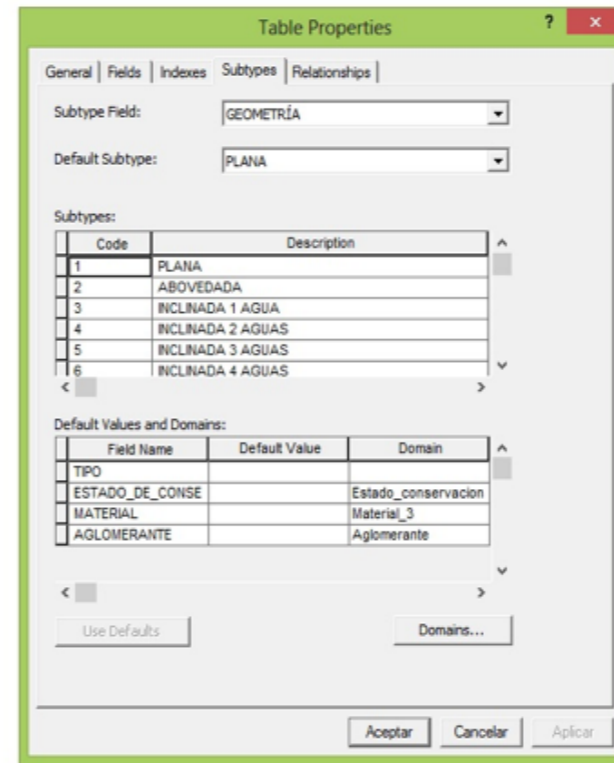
Table Properties

?

General | Fields | Indexes | Subtypes | Relationships

Subtype Field: GEOMETRÍA

Default Subtype: PLANA

Subtypes:

| Code | Description |
|---|---|
| 1 | PLANA |
| 2 | ABOVEDADA |
| 3 | INCLINADA 1 AGUA |
| 4 | INCLINADA 2 AGUAS |
| 5 | INCLINADA 3 AGUAS |
| 6 | INCLINADA 4 AGUAS |

Default Values and Domains:

| Field Name | Default Value | Domain |
|---|---|---|
| TIPO | | |
| ESTADO_DE_CONSE | | Estado_conservacion |
| MATERIAL | | Material_3 |
| AGLOMERANTE | | Aglomerante |

Use Defaults

Domains...

Aceptar Cancelar Aplicar